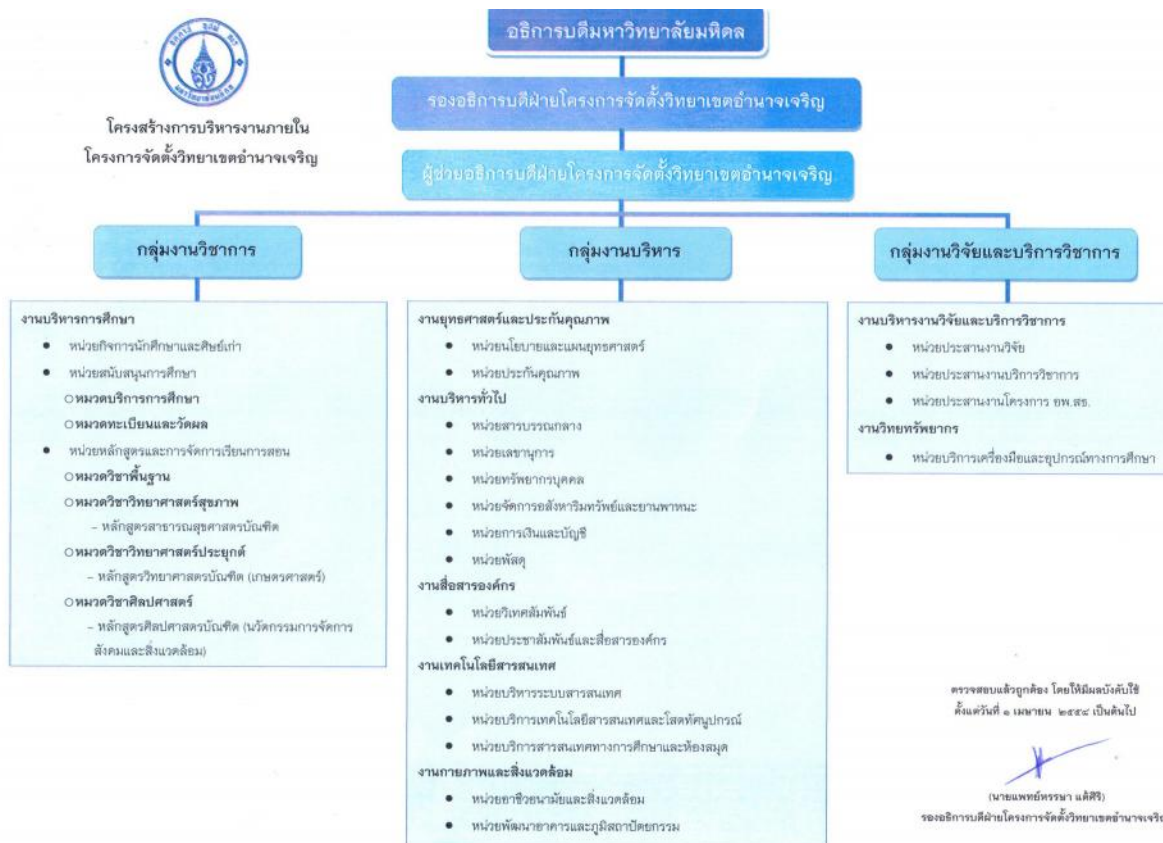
มหาวิทยาลัยมหิดล

โครงสร้างการบริหารงานภายใน
โครงการจัดตั้งวิทยาเขตอำนาจเจริญ

อธิการบดีมหาวิทยาลัยมหิดล

รองอธิการบดีฝ่ายโครงการจัดตั้งวิทยาเขตอำนาจเจริญ

ผู้ช่วยอธิการบดีฝ่ายโครงการจัดตั้งวิทยาเขตอำนาจเจริญ

กลุ่มงานวิชาการ

งานบริหารการศึกษา
- หน่วยกิจการนักศึกษาและศิษย์เก่า
- หน่วยสนับสนุนการศึกษา
  ○หมวดบริการการศึกษา
  ○หมวดทะเบียนและวัดผล
- หน่วยหลักสูตรและการจัดการเรียนการสอน
  ○หมวดวิชาพื้นฐาน
  ○หมวดวิชาวิทยาศาสตร์สุขภาพ
    - หลักสูตรสาธารณสุขศาสตรบัณฑิต
  ○หมวดวิชาวิทยาศาสตร์ประยุกต์
    - หลักสูตรวิทยาศาสตรบัณฑิต (เกษตรศาสตร์)
  ○หมวดวิชาศิลปศาสตร์
    - หลักสูตรศิลปศาสตรบัณฑิต (นวัตกรรมการจัดการสังคมและสิ่งแวดล้อม)

กลุ่มงานบริหาร

งานยุทธศาสตร์และประกันคุณภาพ
- หน่วยนโยบายและแผนยุทธศาสตร์
- หน่วยประกันคุณภาพ
งานบริหารทั่วไป
- หน่วยสารบรรณกลาง
- หน่วยเลขานุการ
- หน่วยทรัพยากรบุคคล
- หน่วยจัดการอสังหาริมทรัพย์และยานพาหนะ
- หน่วยการเงินและบัญชี
- หน่วยพัสดุ
งานสื่อสารองค์กร
- หน่วยวิเทศสัมพันธ์
- หน่วยประชาสัมพันธ์และสื่อสารองค์กร
งานเทคโนโลยีสารสนเทศ
- หน่วยบริหารระบบสารสนเทศ
- หน่วยบริการเทคโนโลยีสารสนเทศและโสตทัศนูปกรณ์
- หน่วยบริการสารสนเทศทางการศึกษาและห้องสมุด
งานกายภาพและสิ่งแวดล้อม
- หน่วยอาชีวอนามัยและสิ่งแวดล้อม
- หน่วยพัฒนาอาคารและภูมิสถาปัตยกรรม

กลุ่มงานวิจัยและบริการวิชาการ

งานบริหารงานวิจัยและบริการวิชาการ
- หน่วยประสานงานวิจัย
- หน่วยประสานงานบริการวิชาการ
- หน่วยประสานงานโครงการ อพ.สธ.
งานวิทยทรัพยากร
- หน่วยบริการเครื่องมือและอุปกรณ์ทางการศึกษา

ตรวจสอบแล้วถูกต้อง โดยให้มีผลบังคับใช้
ตั้งแต่วันที่ ๑ เมษายน ๒๕๕๘ เป็นต้นไป

(นายแพทย์พรรษา แต้ศิริ)
รองอธิการบดีฝ่ายโครงการจัดตั้งวิทยาเขตอำนาจเจริ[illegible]